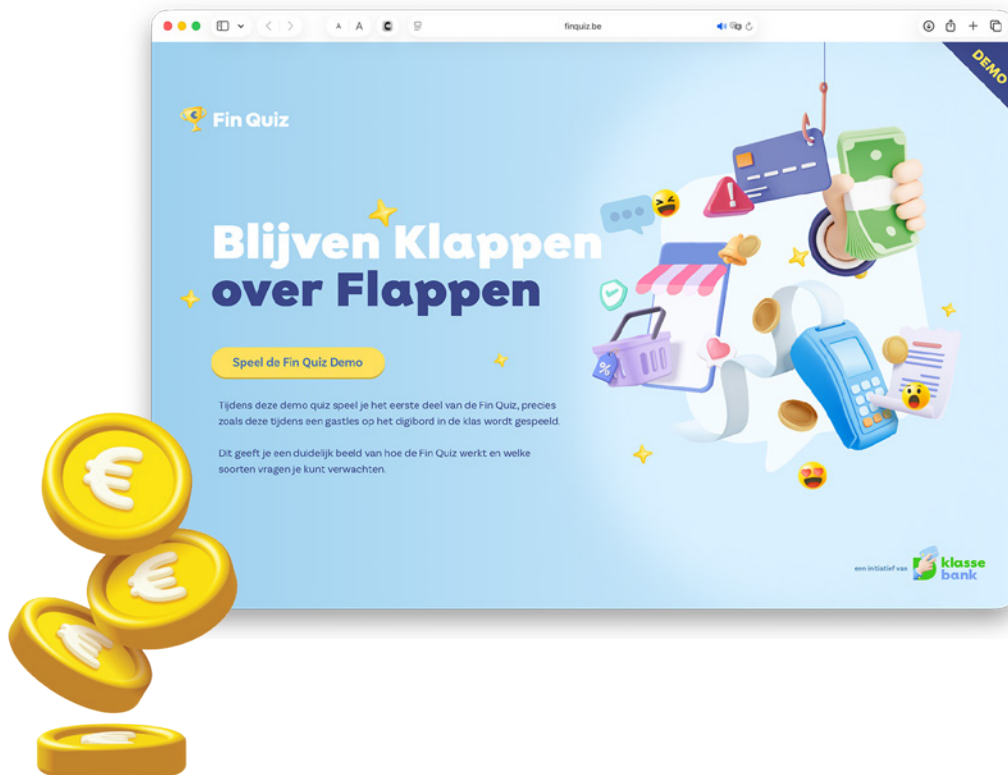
A A
finquiz.be

DEMO

Fin Quiz

Blijven Klappen over Flappen

Speel de Fin Quiz Demo

Tijdens deze demo quiz speel je het eerste deel van de Fin Quiz, precies zoals deze tijdens een gastles op het digibord in de klas wordt gespeeld.

Dit geeft je een duidelijk beeld van hoe de Fin Quiz werkt en welke soorten vragen je kunt verwachten.

%

een initiatief van klasse bank